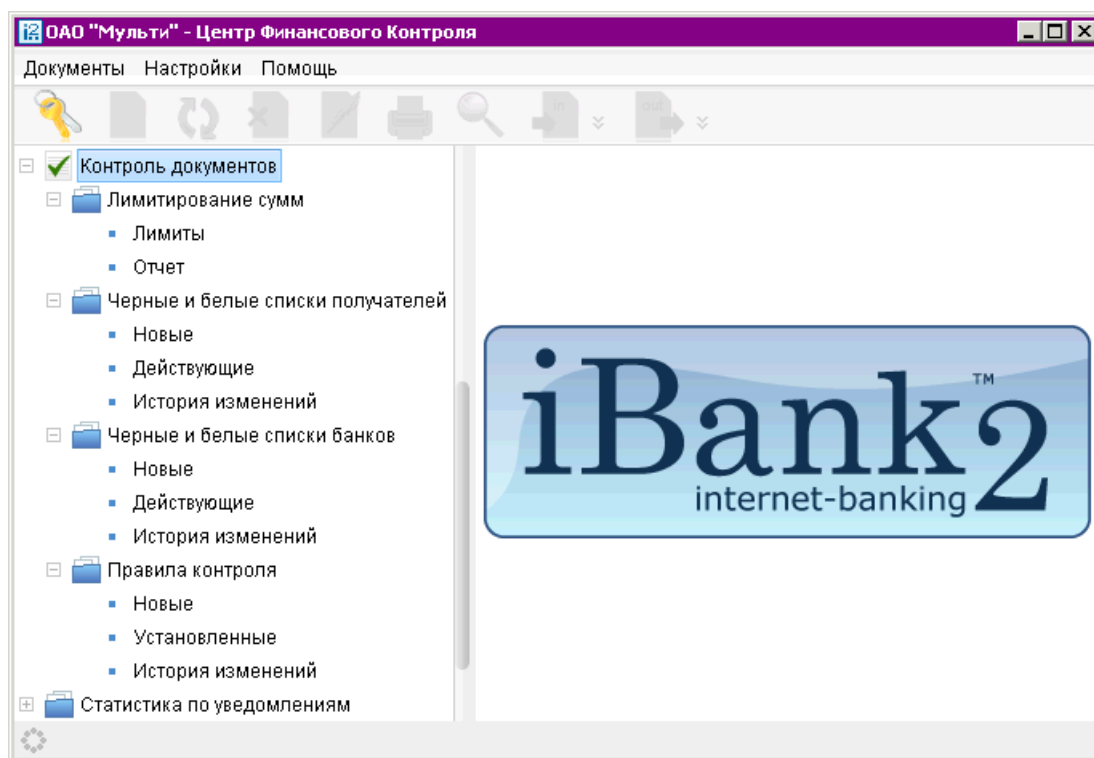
ОАО "Мульти" - Центр Финансового Контроля

Документы Настройки Помощь

in out

Контроль документов
Лимитирование сумм
Лимиты
Отчет
Черные и белые списки получателей
Новые
Действующие
История изменений
Черные и белые списки банков
Новые
Действующие
История изменений
Правила контроля
Новые
Установленные
История изменений
Статистика по уведомлениям

iBank2™
internet-banking